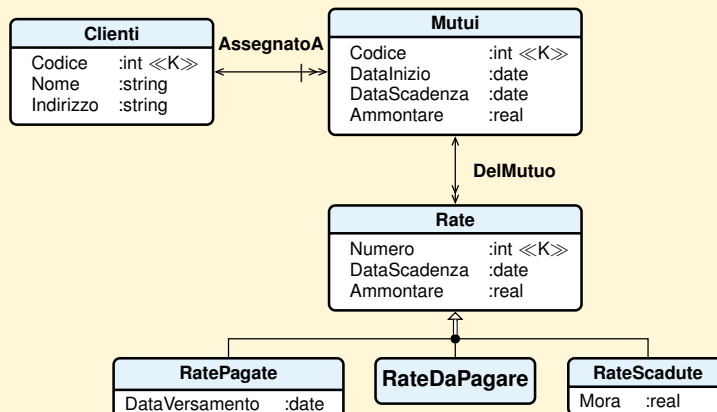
Clienti
Codice :int ≪K≫
Nome :string
Indirizzo :string

AssegnatoA

Mutui
Codice :int ≪K≫
DataInizio :date
DataScadenza :date
Ammontare :real

DelMutuo

Rate
Numero :int ≪K≫
DataScadenza :date
Ammontare :real

RatePagate
DataVersamento :date

RateDaPagare

RateScadute
Mora :real